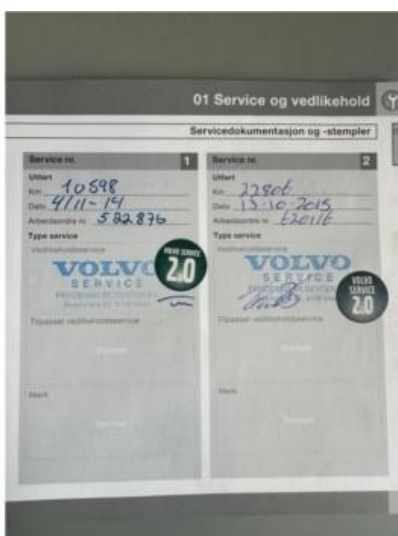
01 Service og vedlikehold

Servicedokumentasjon og -stempler

Service nr. 1

Utført

Km 10598

Dato 4/11-14

Arbeidsordre nr. 582876

Type service

Vedlikeholdsservice

VOLVO SERVICE

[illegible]

VOLVO SERVICE 2.0

Tilpasset vedlikeholdsservice

Stempel

Merk

Stempel

Service nr. 2

Utført

Km 22806

Dato 13.10.2015

Arbeidsordre nr. 520116

Type service

Vedlikeholdsservice

VOLVO SERVICE

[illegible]

VOLVO SERVICE 2.0

Tilpasset vedlikeholdsservice

Stempel

Merk

Stempel